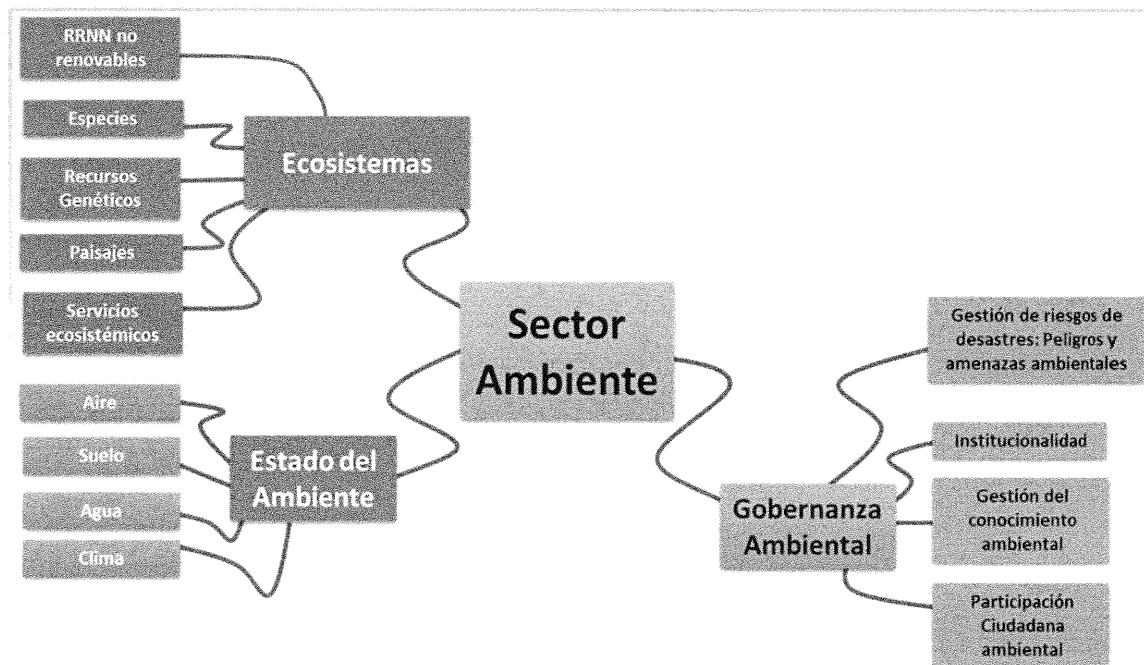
RRNN no renovables

Especies

Ecosistemas

Recursos Genéticos

Paisajes

Servicios ecosistémicos

Sector Ambiente

Gestión de riesgos de desastres: Peligros y amenazas ambientales

Aire

Suelo

Estado del Ambiente

Agua

Clima

Institucionalidad

Gobernanza Ambiental

Gestión del conocimiento ambiental

Participación Ciudadana ambiental